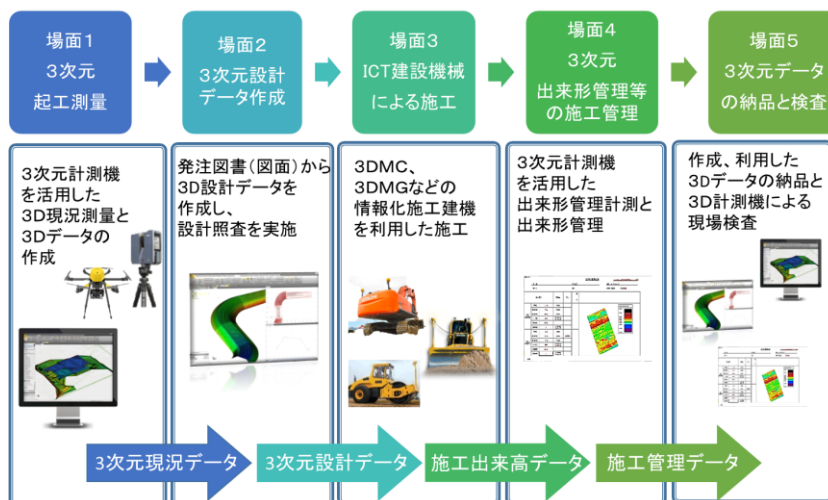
場面1
3次元
起工測量

場面2
3次元設計
データ作成

場面3
ICT建設機械
による施工

場面4
3次元
出来形管理等
の施工管理

場面5
3次元データ
の納品と検査

3次元計測機
を活用した
3D現況測量と
3Dデータの
作成

発注図書(図面)から
3D設計データを
作成し、
設計照査を実施

3DMC、
3DMGなどの
情報化施工建機
を利用した施工

3次元計測機
を活用した
出来形管理計測と
出来形管理

作成、利用した
3Dデータの納品と
3D計測機による
現場検査

3次元現況データ

3次元設計データ

施工出来高データ

施工管理データ